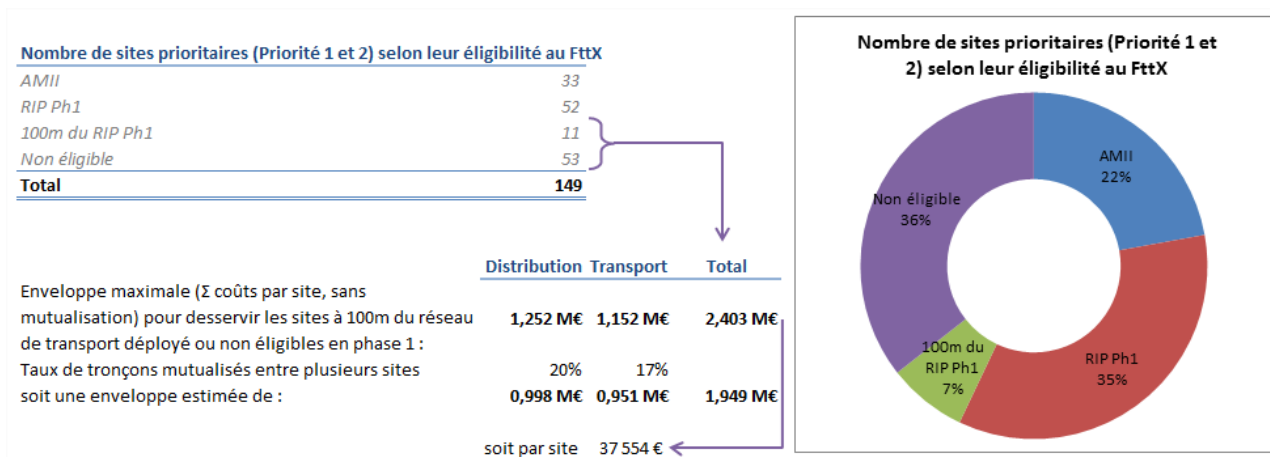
Nombre de sites prioritaires (Priorité 1 et 2) selon leur éligibilité au FttX

| | |
|---|---|
| AMII | 33 |
| RIP Ph1 | 52 |
| 100m du RIP Ph1 | 11 |
| Non éligible | 53 |
| Total | 149 |

| | Distribution | Transport | Total |
|---|---|---|---|
| Enveloppe maximale (Σ coûts par site, sans mutualisation) pour desservir les sites à 100m du réseau de transport déployé ou non éligibles en phase 1 : | 1,252 M€ | 1,152 M€ | 2,403 M€ |
| Taux de tronçons mutualisés entre plusieurs sites | 20% | 17% | |
| soit une enveloppe estimée de : | 0,998 M€ | 0,951 M€ | 1,949 M€ |

soit par site 37 554 €

Nombre de sites prioritaires (Priorité 1 et 2) selon leur éligibilité au FttX

AMII 22%

RIP Ph1 35%

100m du RIP Ph1 7%

Non éligible 36%